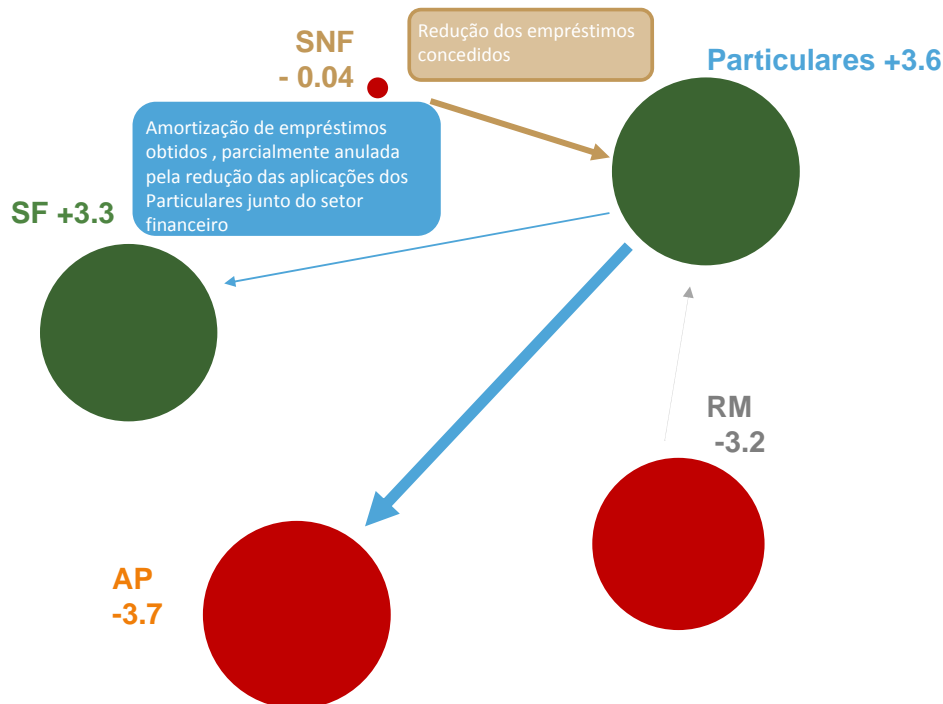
SNF
- 0.04

Redução dos empréstimos concedidos

Particulares +3.6

Amortização de empréstimos obtidos , parcialmente anulada pela redução das aplicações dos Particulares junto do setor financeiro

SF +3.3

RM
-3.2

AP
-3.7